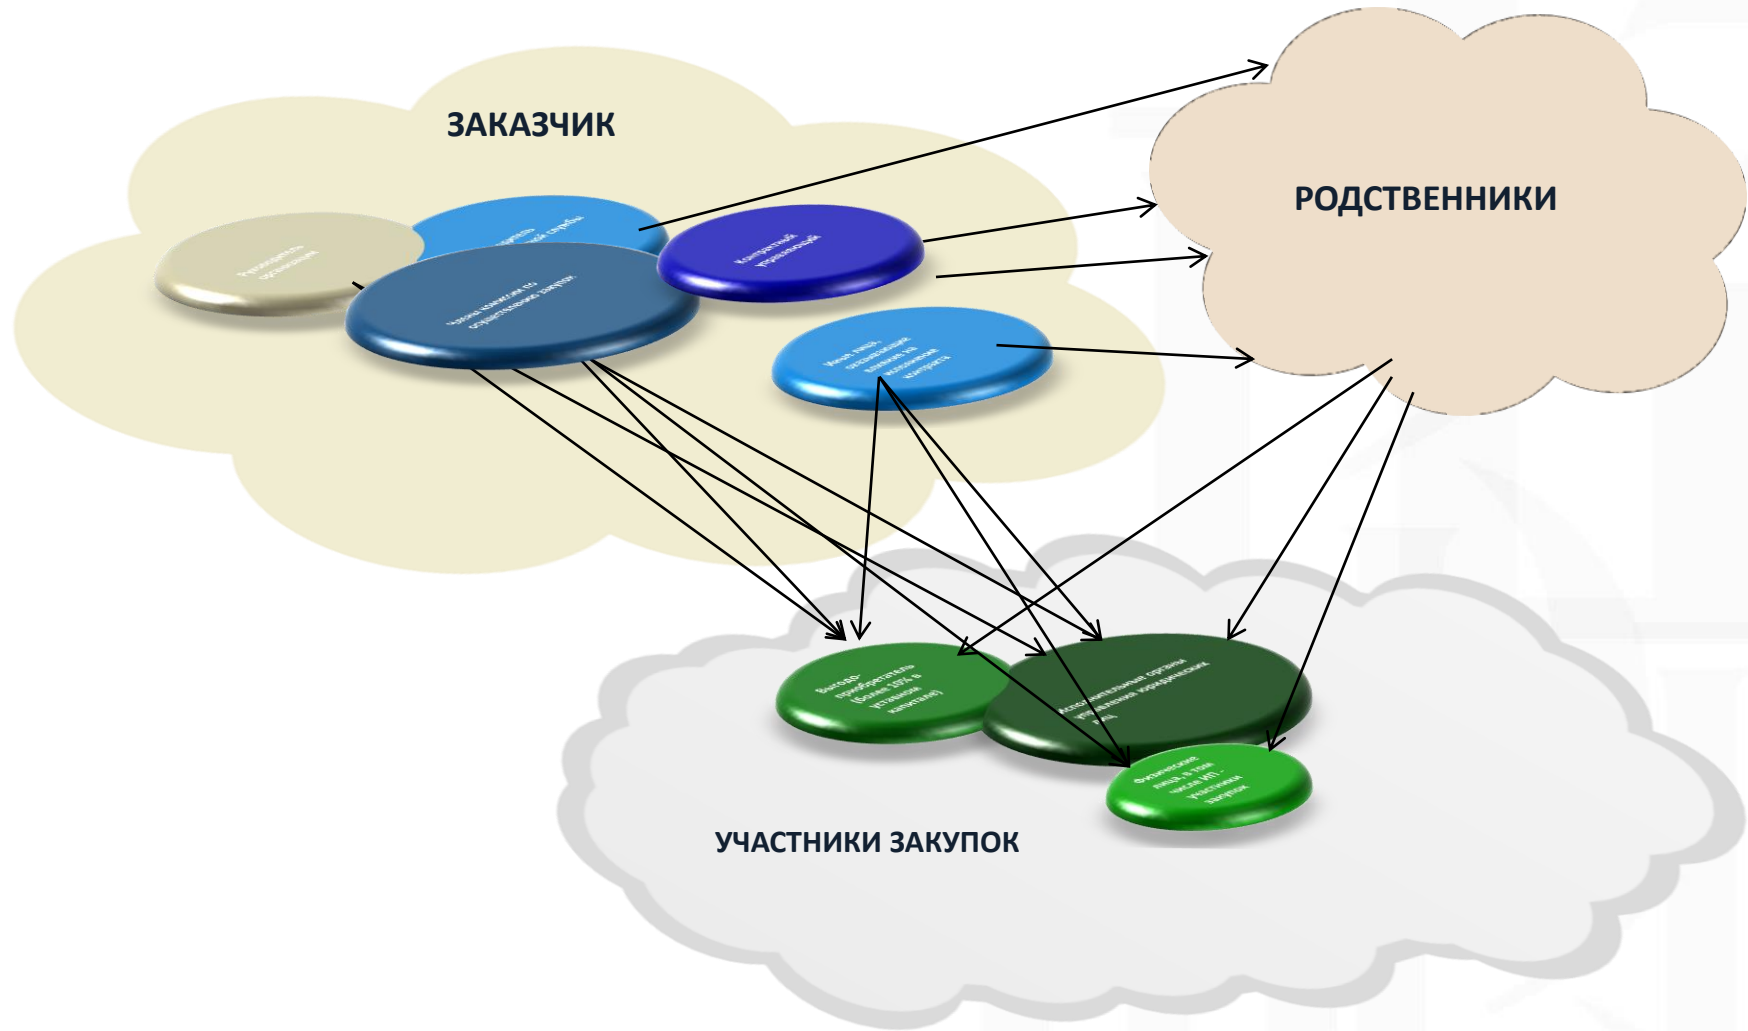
ЗАКАЗЧИК

РОДСТВЕННИКИ

Руководитель организации

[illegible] контрактной службы

Члены комиссии по осуществлению закупок

Контрактный управляющий

Иные лица, оказывающие влияние на исполнение контракта

Выгодоприобретатель (более 10% в уставном капитале)

Исполнительные органы управления юридических лиц

Физические лица, в том числе ИП - участники закупок

УЧАСТНИКИ ЗАКУПОК